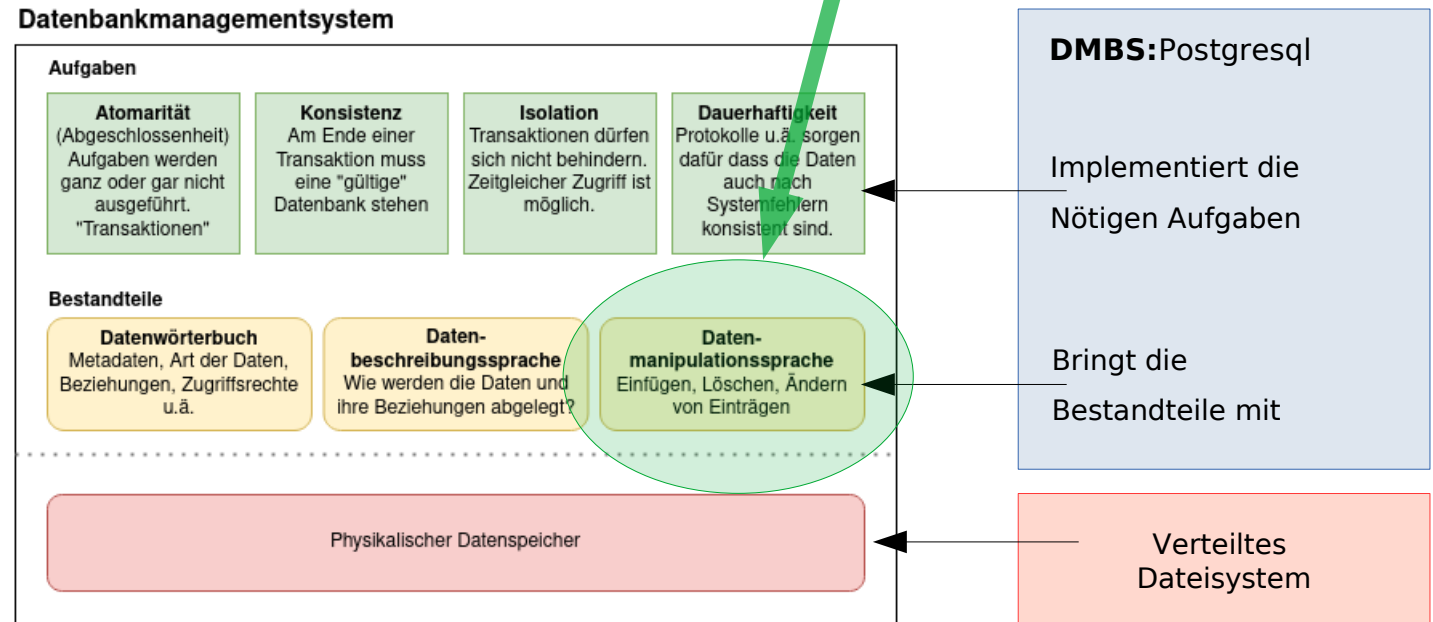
Datenbankmanagementsystem

Aufgaben

**Atomarität**
(Abgeschlossenheit)
Aufgaben werden ganz oder gar nicht ausgeführt.
"Transaktionen"

**Konsistenz**
Am Ende einer Transaktion muss eine "gültige" Datenbank stehen

**Isolation**
Transaktionen dürfen sich nicht behindern. Zeitgleicher Zugriff ist möglich.

**Dauerhaftigkeit**
Protokolle u.ä. sorgen dafür dass die Daten auch nach Systemfehlern konsistent sind.

Bestandteile

**Datenwörterbuch**
Metadaten, Art der Daten, Beziehungen, Zugriffsrechte u.ä.

**Datenbeschreibungssprache**
Wie werden die Daten und ihre Beziehungen abgelegt?

**Datenmanipulationssprache**
Einfügen, Löschen, Ändern von Einträgen

Physikalischer Datenspeicher

**DMBS:**Postgresql

Implementiert die Nötigen Aufgaben

Bringt die Bestandteile mit

Verteiltes Dateisystem